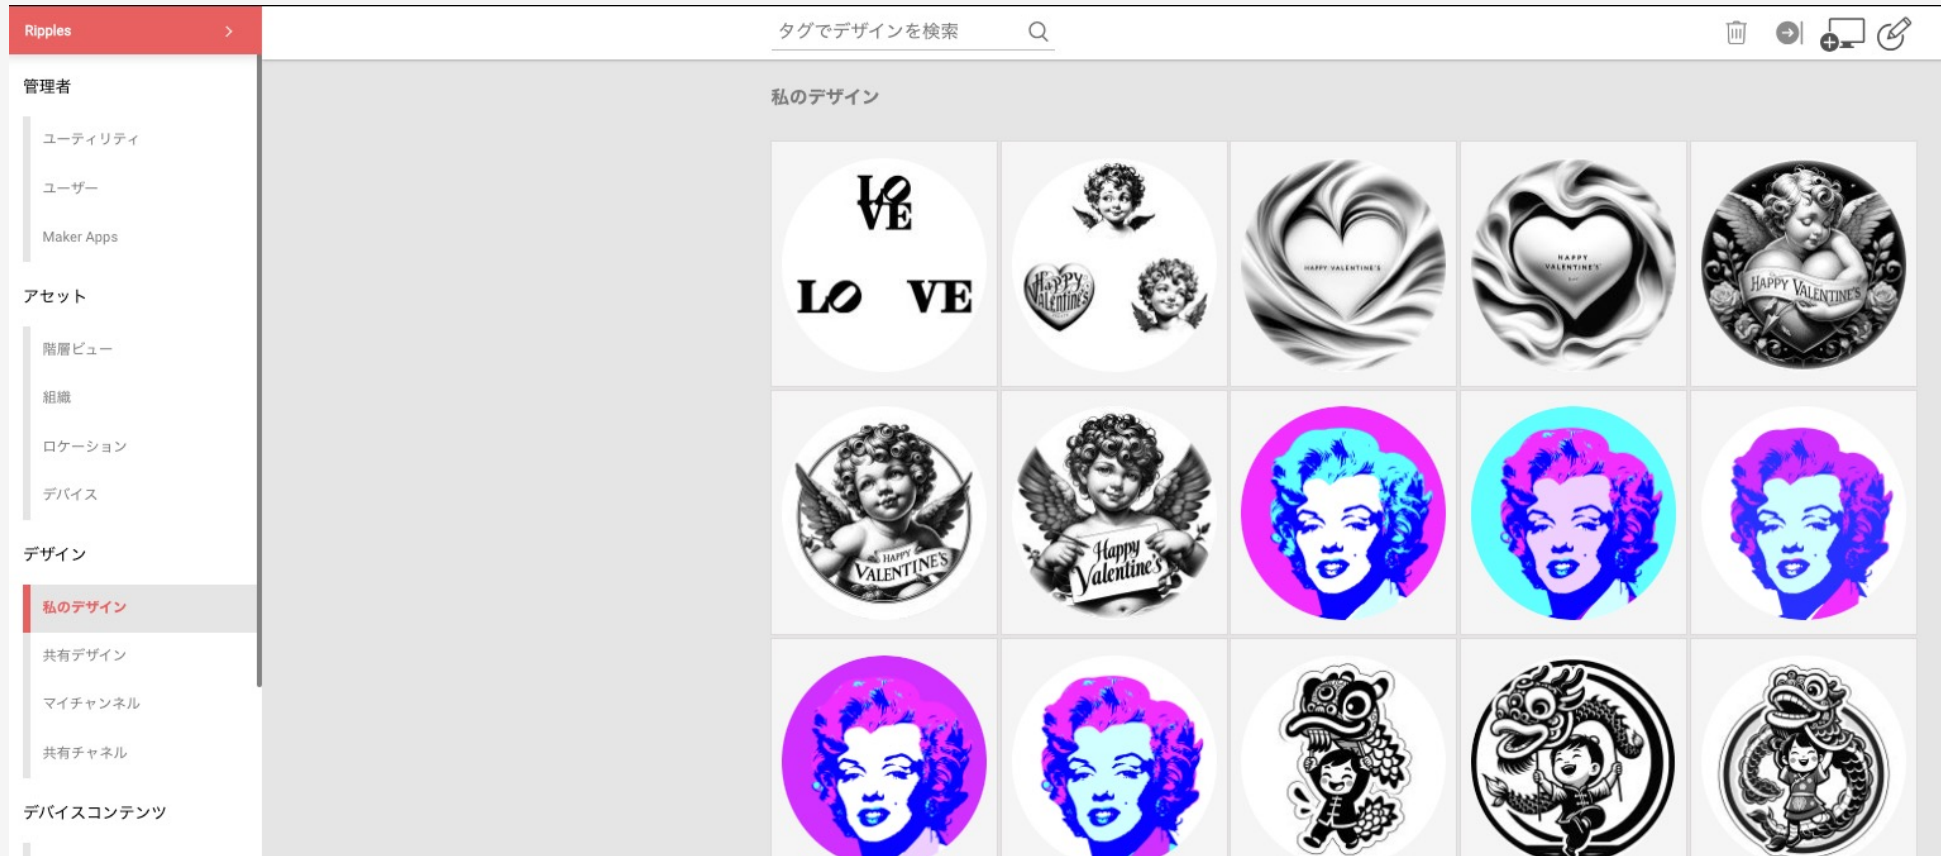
Ripples >

管理者

ユーティリティ

ユーザー

Maker Apps

アセット

階層ビュー

組織

ロケーション

デバイス

デザイン

私のデザイン

共有デザイン

マイチャンネル

共有チャネル

デバイスコンテンツ

タグでデザインを検索

私のデザイン

LO VE

LO VE

Happy Valentine's

HAPPY VALENTINE'S

HAPPY VALENTINE'S

HAPPY VALENTINE'S

HAPPY VALENTINE'S

Happy Valentine's